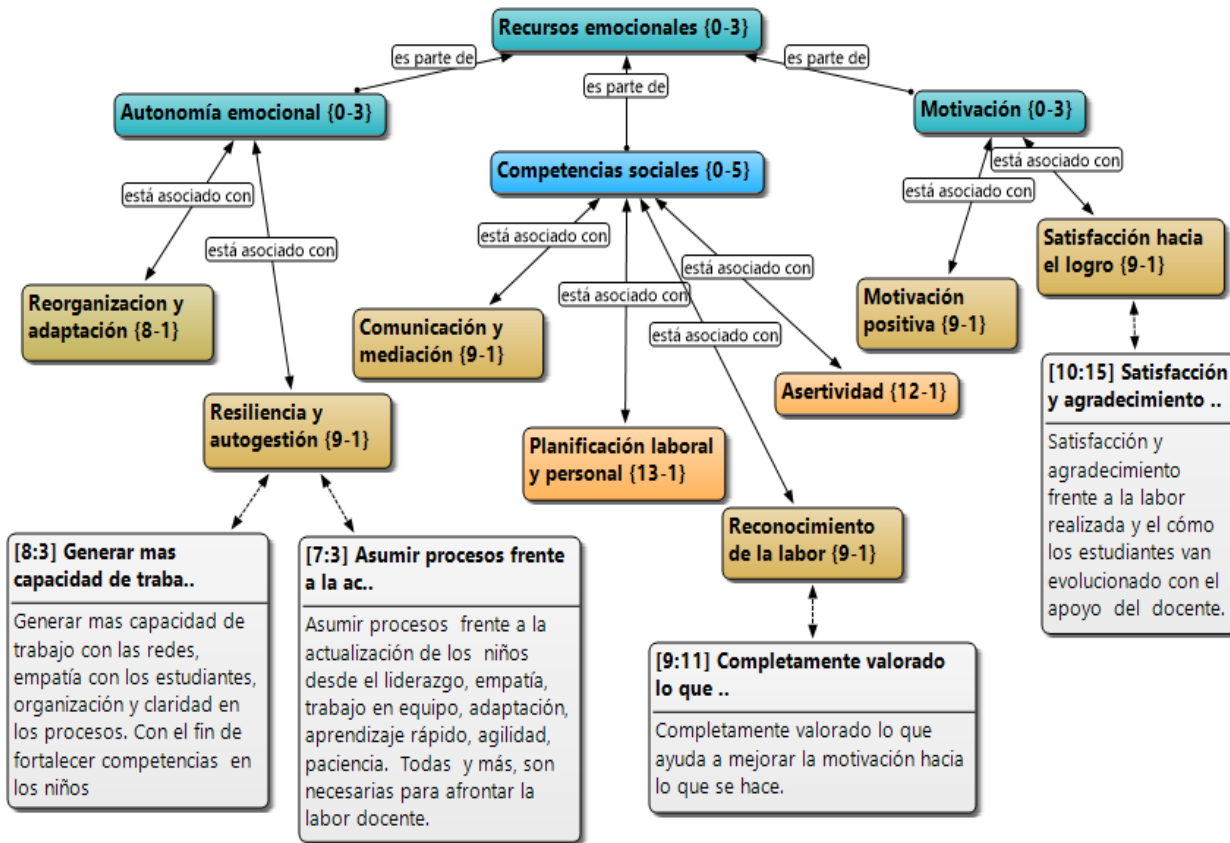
Recursos emocionales {0-3}

es parte de

es parte de

es parte de

Autonomía emocional {0-3}

Competencias sociales {0-5}

Motivación {0-3}

está asociado con

está asociado con

está asociado con

está asociado con

está asociado con

está asociado con

está asociado con

está asociado con

Reorganizacion y adaptación {8-1}

Comunicación y mediación {9-1}

Motivación positiva {9-1}

Satisfacción hacia el logro {9-1}

Asertividad {12-1}

Resiliencia y autogestión {9-1}

Planificación laboral y personal {13-1}

Reconocimiento de la labor {9-1}

[10:15] Satisfacción y agradecimiento ..

Satisfacción y agradecimiento frente a la labor realizada y el cómo los estudiantes van evolucionado con el apoyo del docente.

[8:3] Generar mas capacidad de traba..

Generar mas capacidad de trabajo con las redes, empatía con los estudiantes, organización y claridad en los procesos. Con el fin de fortalecer competencias en los niños

[7:3] Asumir procesos frente a la ac..

Asumir procesos frente a la actualización de los niños desde el liderazgo, empatía, trabajo en equipo, adaptación, aprendizaje rápido, agilidad, paciencia. Todas y más, son necesarias para afrontar la labor docente.

[9:11] Completamente valorado lo que ..

Completamente valorado lo que ayuda a mejorar la motivación hacia lo que se hace.